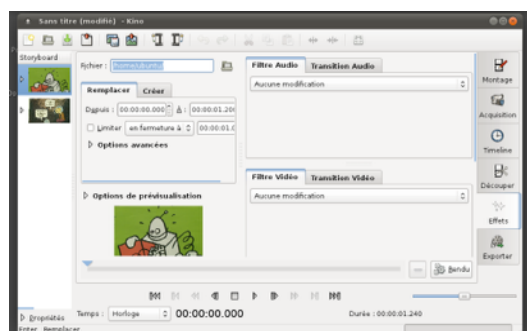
Sans titre (modifié) - Kino

Storyboard

Fichier : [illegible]

Remplacer Créer

Depuis : 00:00:00.000 À : 00:00:01.20

Limiter en fermeture à 00:00:01.0

Options avancées

Options de prévisualisation

Filtre Audio Transition Audio

Aucune modification

Filtre Vidéo Transition Vidéo

Aucune modification

Rendu

Montage

Acquisition

Timeline

Découper

Effets

Exporter

Propriétés

Temps : Horloge 00:00:00.000

Durée : 00:00:01.240

Entrer Remplacer